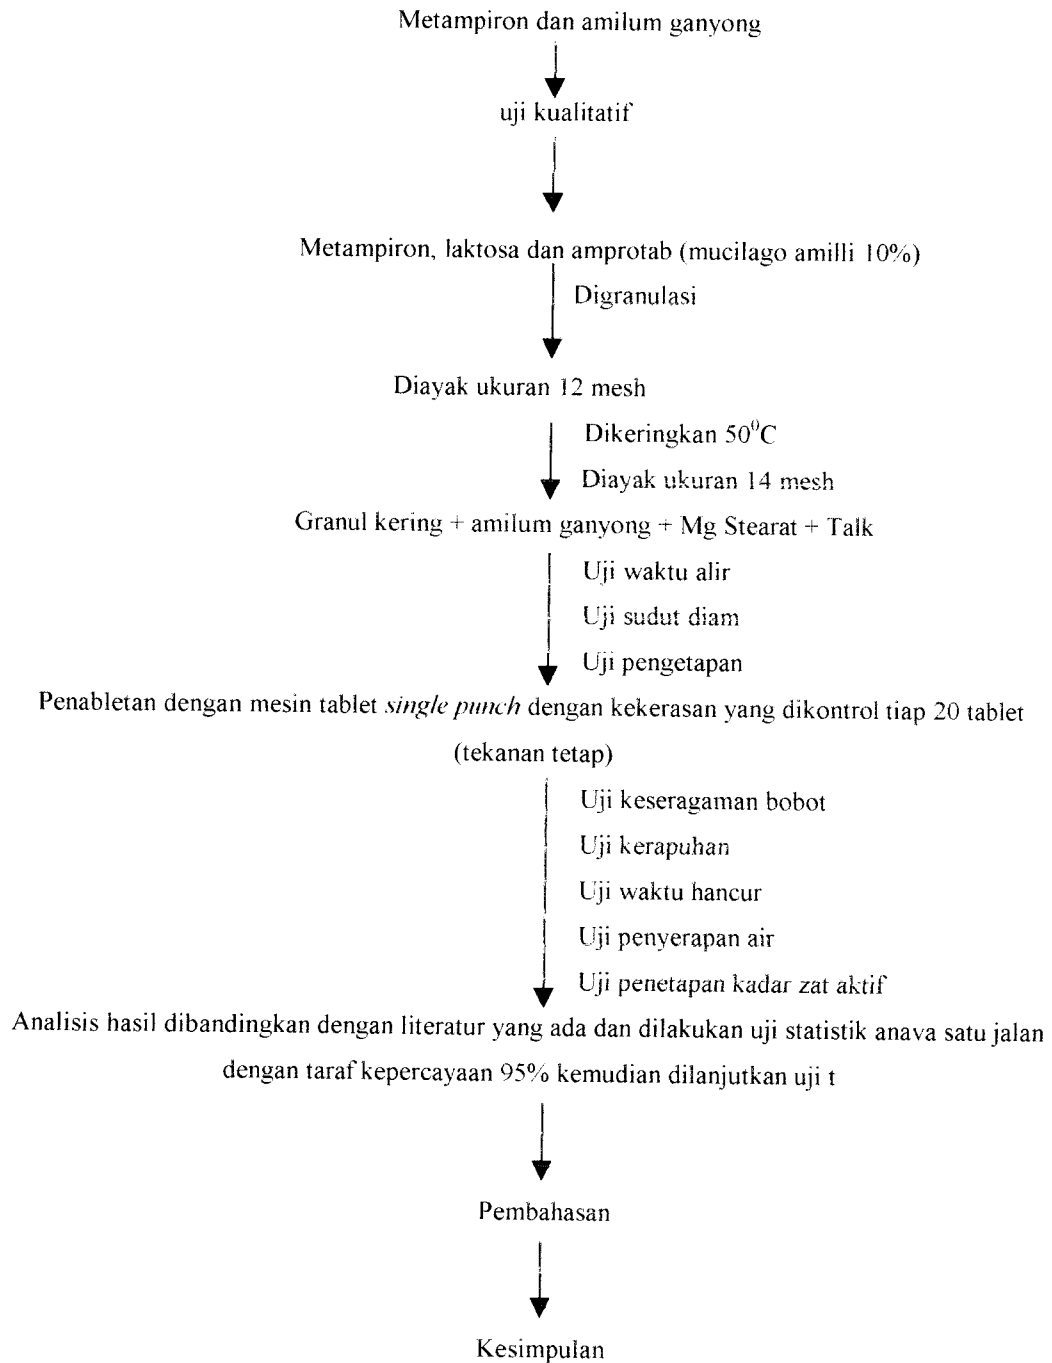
Metampiron dan amilum ganyong

uji kualitatif

Metampiron, laktosa dan amprotab (mucilago amilli 10%)

Digranulasi

Diayak ukuran 12 mesh

Dikeringkan $50^0C$

Diayak ukuran 14 mesh

Granul kering + amilum ganyong + Mg Stearat + Talk

Uji waktu alir

Uji sudut diam

Uji pengetapan

Penabletan dengan mesin tablet *single punch* dengan kekerasan yang dikontrol tiap 20 tablet (tekanan tetap)

Uji keseragaman bobot

Uji kerapuhan

Uji waktu hancur

Uji penyerapan air

Uji penetapan kadar zat aktif

Analisis hasil dibandingkan dengan literatur yang ada dan dilakukan uji statistik anava satu jalan dengan taraf kepercayaan 95% kemudian dilanjutkan uji t

Pembahasan

Kesimpulan